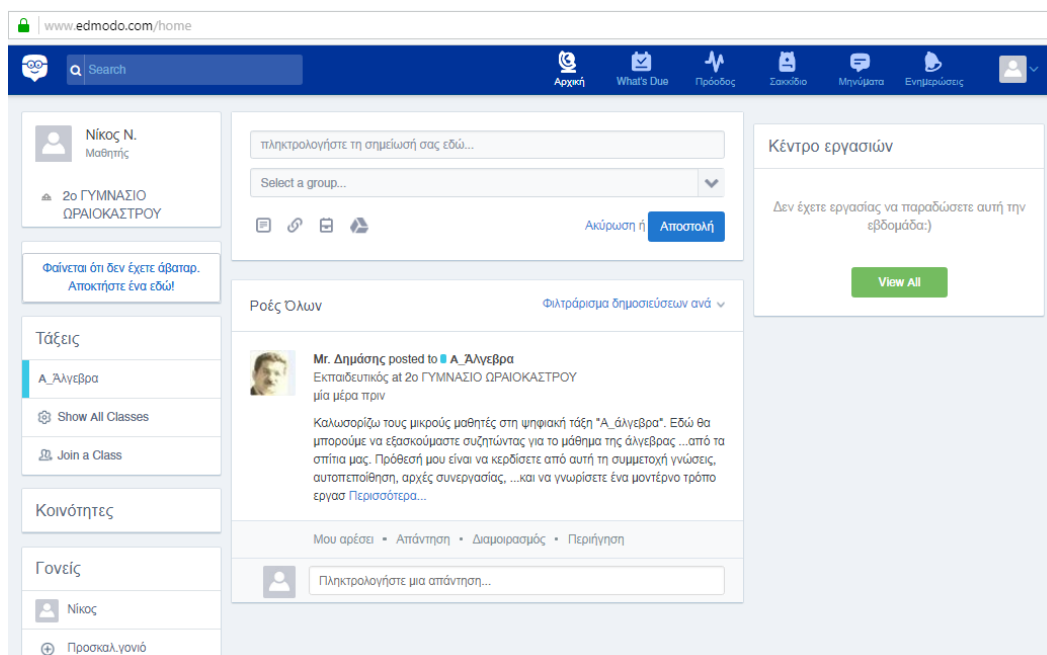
www.edmodo.com/home

Search

Αρχική What's Due Πρόοδος Σακίδιο Μηνύματα Ενημερώσεις

Νίκος Ν.
Μαθητής

2ο ΓΥΜΝΑΣΙΟ ΩΡΑΙΟΚΑΣΤΡΟΥ

Φαίνεται ότι δεν έχετε άβαταρ. Αποκτήστε ένα εδώ!

Τάξεις

Α_Άλγεβρα

Show All Classes

Join a Class

Κοινότητες

Γονείς

Νίκος

Προσκαλ.γονιό

πληκτρολογήστε τη σημείωσή σας εδώ...

Select a group...

Ακύρωση ή Αποστολή

Ροές Όλων

Φιλτράρισμα δημοσιεύσεων ανά

Mr. Δημάσης posted to Α_Άλγεβρα
Εκπαιδευτικός at 2ο ΓΥΜΝΑΣΙΟ ΩΡΑΙΟΚΑΣΤΡΟΥ
μία μέρα πριν

Καλωσορίζω τους μικρούς μαθητές στη ψηφιακή τάξη "Α_άλγεβρα". Εδώ θα μπορούμε να εξασκούμαστε συζητώντας για το μάθημα της άλγεβρας ...από τα σπίτια μας. Πρόθεσή μου είναι να κερδίσετε από αυτή τη συμμετοχή γνώσεις, αυτοπεποίθηση, αρχές συνεργασίας, ...και να γνωρίσετε ένα μοντέρνο τρόπο εργασ Περισσότερα...

Μου αρέσει • Απάντηση • Διαμοιρασμός • Περιήγηση

Πληκτρολογήστε μια απάντηση...

Κέντρο εργασιών

Δεν έχετε εργασίας να παραδώσετε αυτή την εβδομάδα:)

View All